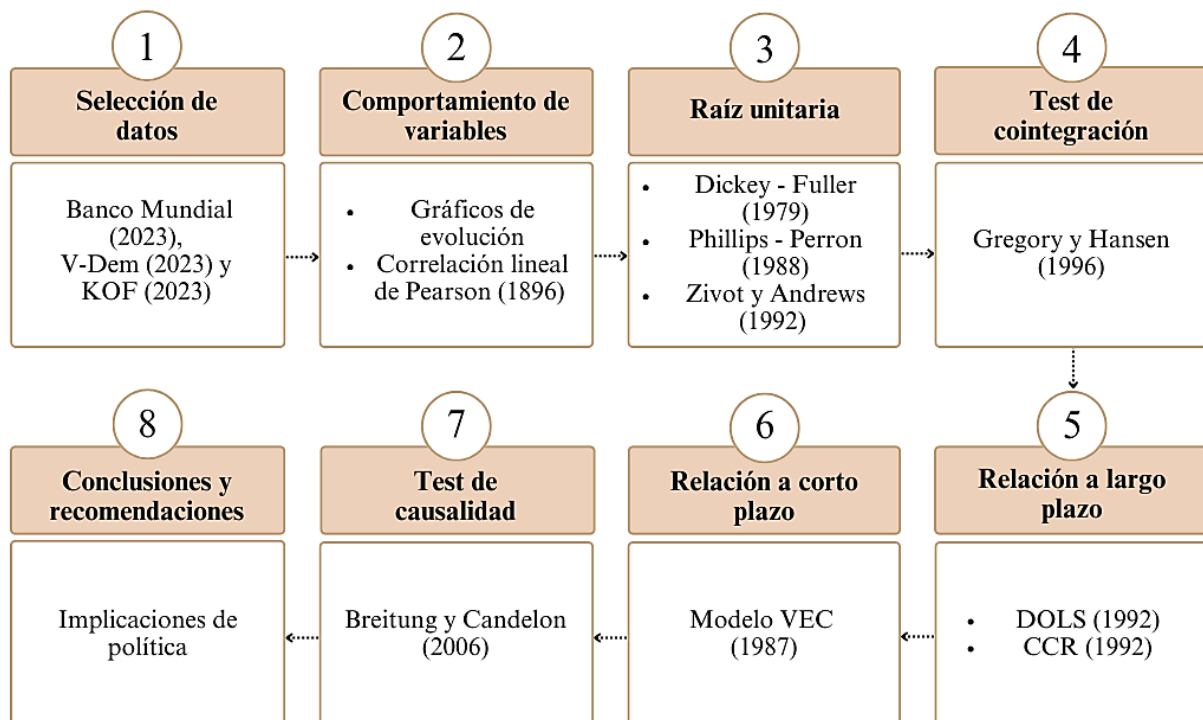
1
Selección de datos
Banco Mundial (2023), V-Dem (2023) y KOF (2023)

2
Comportamiento de variables
• Gráficos de evolución
• Correlación lineal de Pearson (1896)

3
Raíz unitaria
• Dickey - Fuller (1979)
• Phillips - Perron (1988)
• Zivot y Andrews (1992)

4
Test de cointegración
Gregory y Hansen (1996)

5
Relación a largo plazo
• DOLS (1992)
• CCR (1992)

6
Relación a corto plazo
Modelo VEC (1987)

7
Test de causalidad
Breitung y Candelon (2006)

8
Conclusiones y recomendaciones
Implicaciones de política